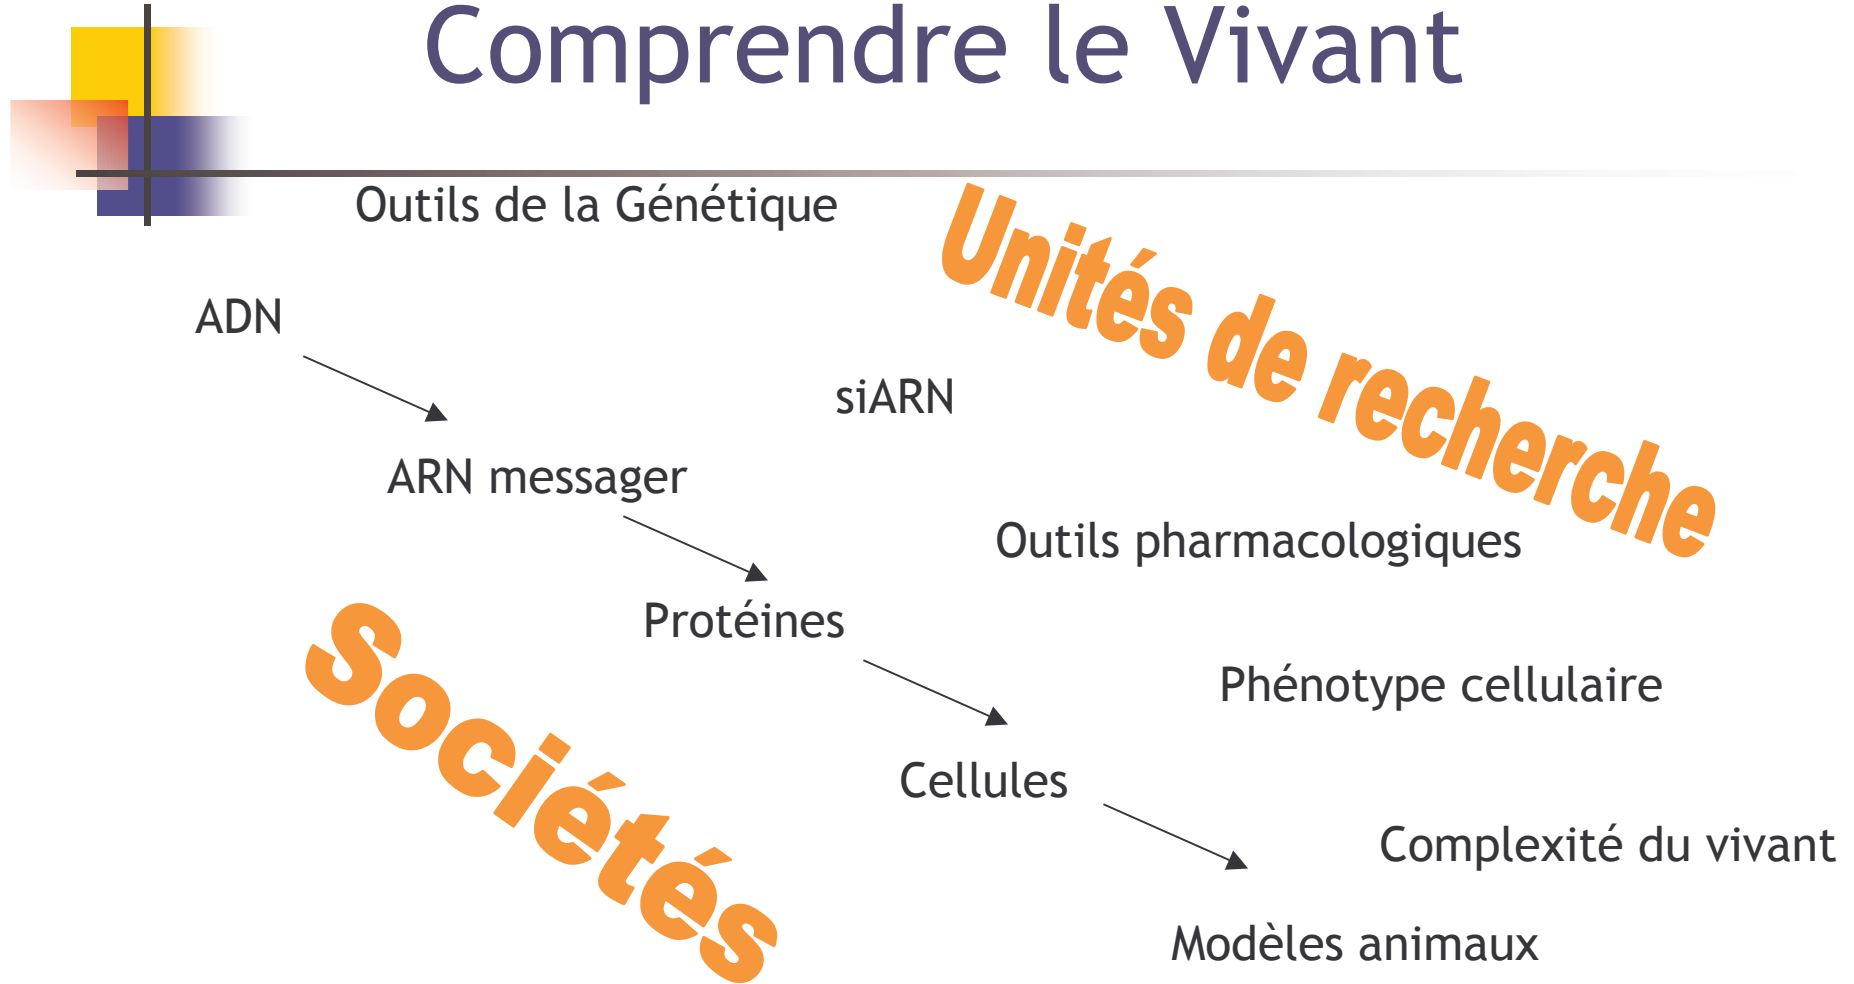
Comprendre le Vivant

Outils de la Génétique

Unités de recherche

ADN

siARN

ARN messager

Outils pharmacologiques

Protéines

Sociétés

Phénotype cellulaire

Cellules

Complexité du vivant

Modèles animaux